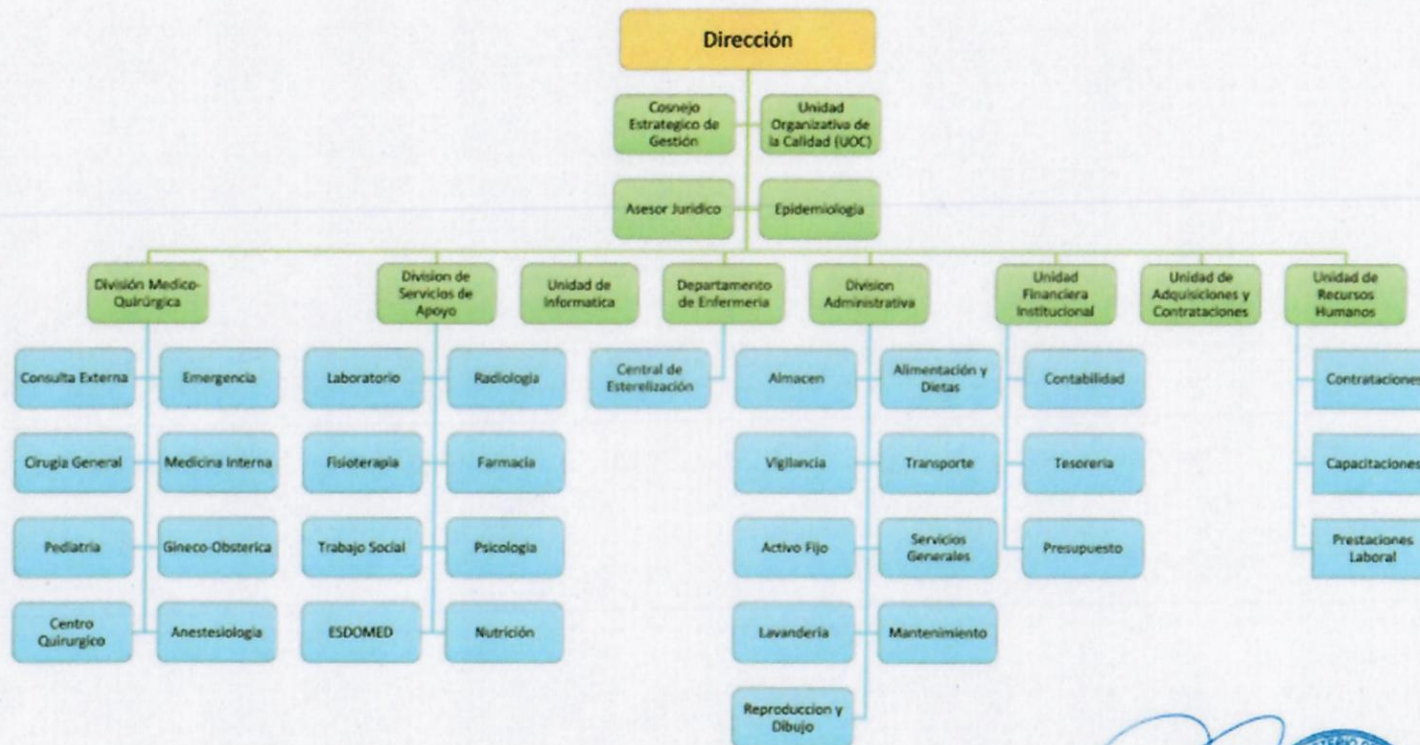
Dirección

Cosnejo Estrategico de Gestión

Unidad Organizativa de la Calidad (UOC)

Asesor Juridico

Epidemiologia

División Medico-Quirúrgica

Consulta Externa

Emergencia

Cirugia General

Medicina Interna

Pediatria

Gineco-Obsterica

Centro Quirurgico

Anestesiologia

Division de Servicios de Apoyo

Laboratorio

Radiologia

Fisioterapia

Farmacia

Trabajo Social

Psicologia

ESDOMED

Nutrición

Unidad de Informatica

Departamento de Enfermeria

Central de Esterelización

Division Administrativa

Almacen

Alimentación y Dietas

Vigilancia

Transporte

Activo Fijo

Servicios Generales

Lavanderia

Mantenimiento

Reproduccion y Dibujo

Unidad Financiera Institucional

Contabilidad

Tesoreria

Presupuesto

Unidad de Adquisiciones y Contrataciones

Unidad de Recursos Humanos

Contrataciones

Capacitaciones

Prestaciones Laboral